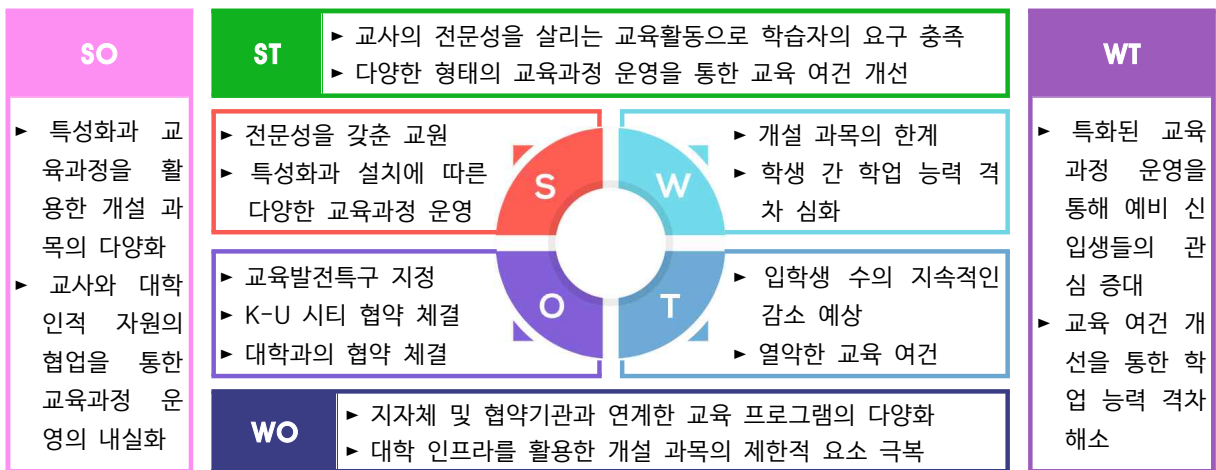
SO

► 특성화과 교육과정을 활용한 개설 과목의 다양화
► 교사와 대학 인적 자원의 협업을 통한 교육과정 운영의 내실화

ST

► 교사의 전문성을 살리는 교육활동으로 학습자의 요구 충족
► 다양한 형태의 교육과정 운영을 통한 교육 여건 개선

► 전문성을 갖춘 교원
► 특성화과 설치에 따른 다양한 교육과정 운영

S

W

► 개설 과목의 한계
► 학생 간 학업 능력 격차 심화

► 교육발전특구 지정
► K-U 시티 협약 체결
► 대학과의 협약 체결

O

T

► 입학생 수의 지속적인 감소 예상
► 열악한 교육 여건

WO

► 지자체 및 협약기관과 연계한 교육 프로그램의 다양화
► 대학 인프라를 활용한 개설 과목의 제한적 요소 극복

WT

► 특화된 교육과정 운영을 통해 예비 신입생들의 관심 증대
► 교육 여건 개선을 통한 학업 능력 격차 해소